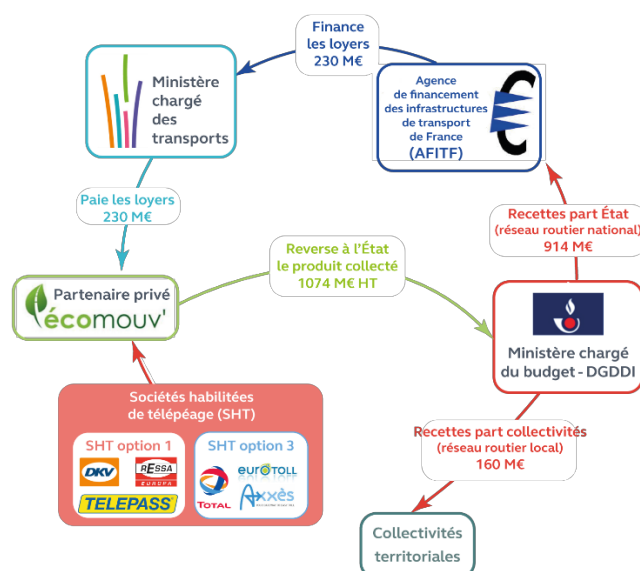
Finance les loyers 230 M€

Ministère chargé des transports

Agence de financement des infrastructures de transport de France (AFITF)

Paie les loyers 230 M€

Recettes part État (réseau routier national) 914 M€

Reverse à l'État le produit collecté 1074 M€ HT

Partenaire privé écomouv'

Ministère chargé du budget - DGDDI

Sociétés habilitées de télépéage (SHT)

SHT option 1

DKV

RESSA EUROPA

TELEPASS

SHT option 3

TOTAL

EUROTOLL

Axxès

Recettes part collectivités (réseau routier local) 160 M€

Collectivités territoriales